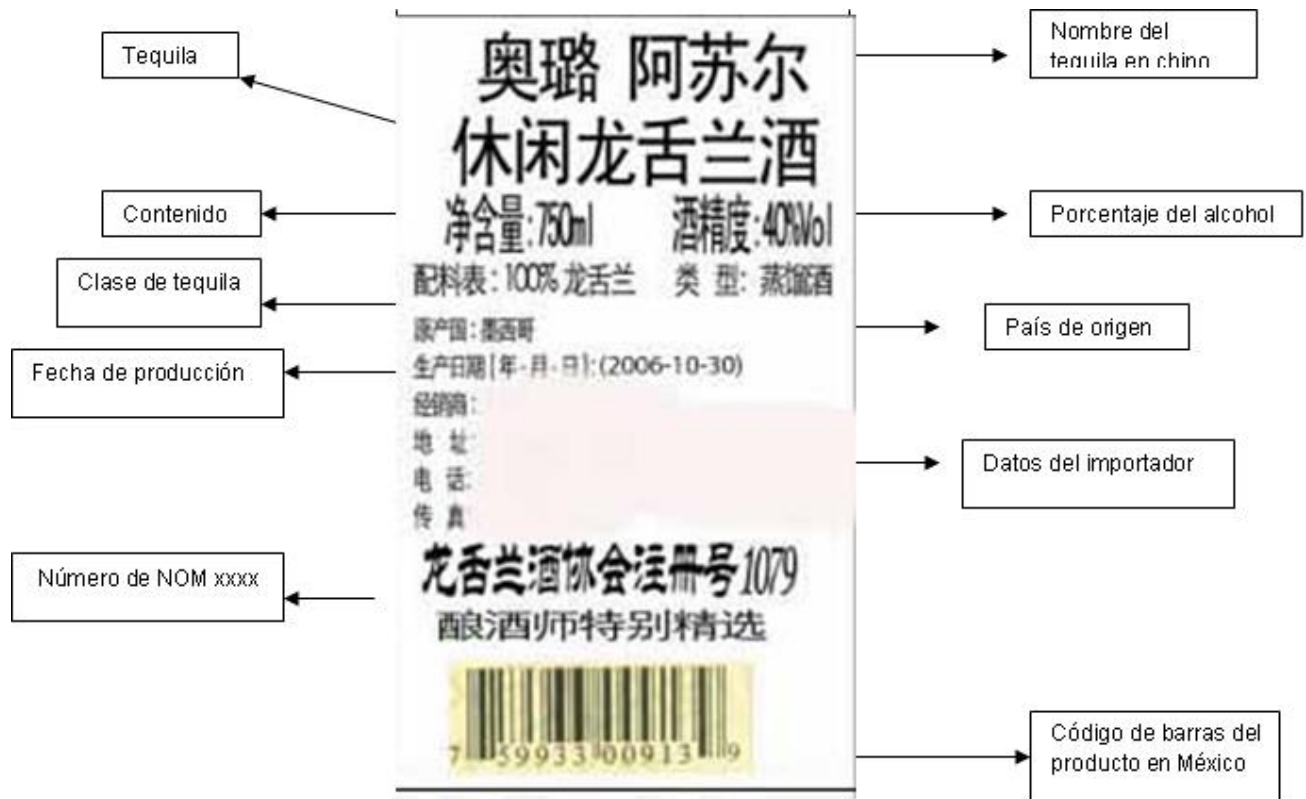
Tequila

奥璐 阿苏尔
休闲龙舌兰酒

Nombre del tequila en chino

Contenido

净含量:750ml 酒精度:40%Vol

Porcentaje del alcohol

Clase de tequila

配料表: 100% 龙舌兰 类 型: 蒸馏酒

原产国: 墨西哥

País de origen

Fecha de producción

生产日期[年-月-日]:(2006-10-30)

经销商:
地 址:
电 话:
传 真:

Datos del importador

Número de NOM xxxx

龙舌兰酒协会注册号1079
酿酒师特别精选

7 59933 00913 9

Código de barras del producto en México